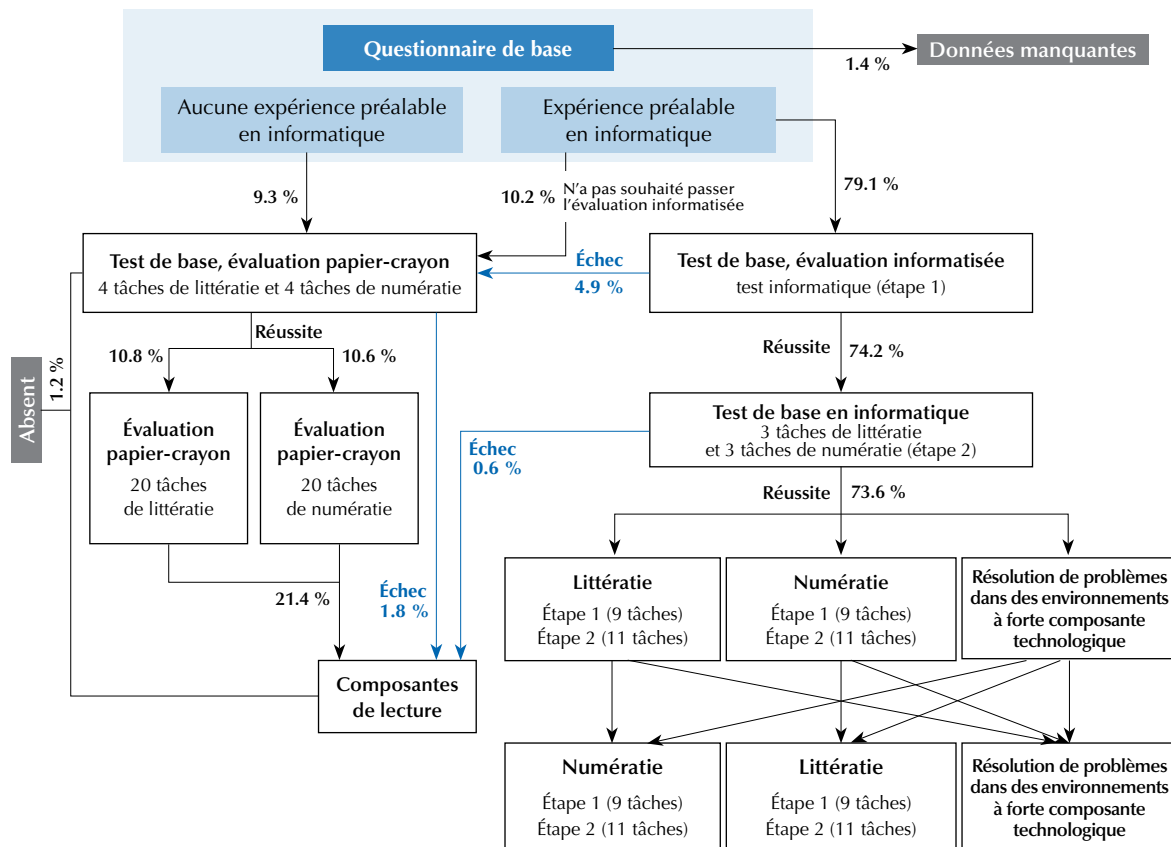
Questionnaire de base

1.4 %

Données manquantes

Aucune expérience préalable en informatique

Expérience préalable en informatique

9.3 %

10.2 %

N'a pas souhaité passer l'évaluation informatisée

79.1 %

Test de base, évaluation papier-crayon
4 tâches de littératie et 4 tâches de numératie

Échec
4.9 %

Test de base, évaluation informatisée
test informatique (étape 1)

Réussite

10.8 %

10.6 %

Absent

1.2 %

Réussite

74.2 %

Évaluation papier-crayon
20 tâches de littératie

Évaluation papier-crayon
20 tâches de numératie

Test de base en informatique
3 tâches de littératie et 3 tâches de numératie (étape 2)

Échec
0.6 %

Réussite

73.6 %

21.4 %

Échec
1.8 %

Littératie
Étape 1 (9 tâches)
Étape 2 (11 tâches)

Numératie
Étape 1 (9 tâches)
Étape 2 (11 tâches)

Résolution de problèmes dans des environnements à forte composante technologique

Composantes de lecture

Numératie
Étape 1 (9 tâches)
Étape 2 (11 tâches)

Littératie
Étape 1 (9 tâches)
Étape 2 (11 tâches)

Résolution de problèmes dans des environnements à forte composante technologique